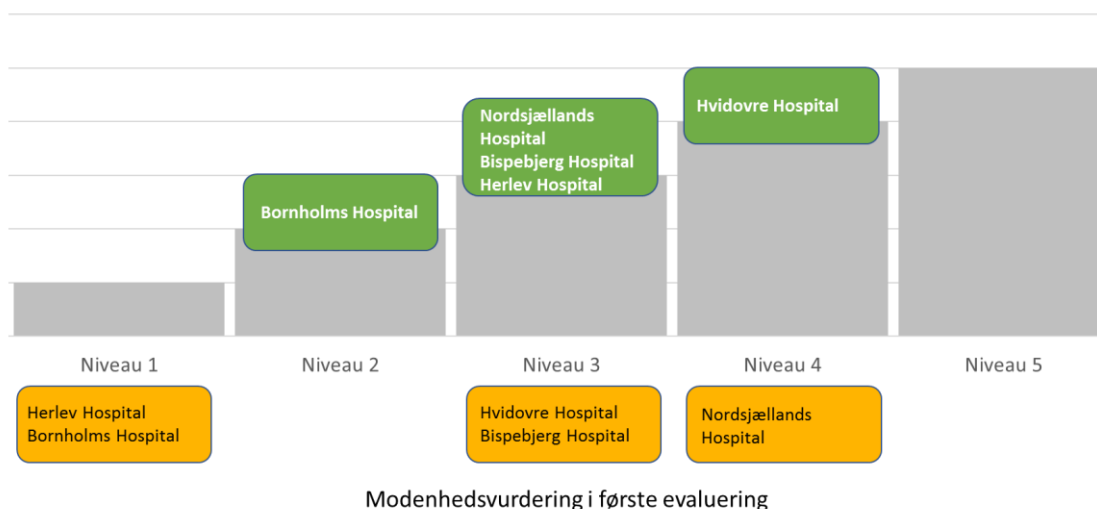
Hvidovre Hospital

Nordsjællands Hospital
Bispebjerg Hospital
Herlev Hospital

Bornholms Hospital

Niveau 1

Niveau 2

Niveau 3

Niveau 4

Niveau 5

Herlev Hospital
Bornholms Hospital

Hvidovre Hospital
Bispebjerg Hospital

Nordsjællands Hospital

Modenhedsvurdering i første evaluering